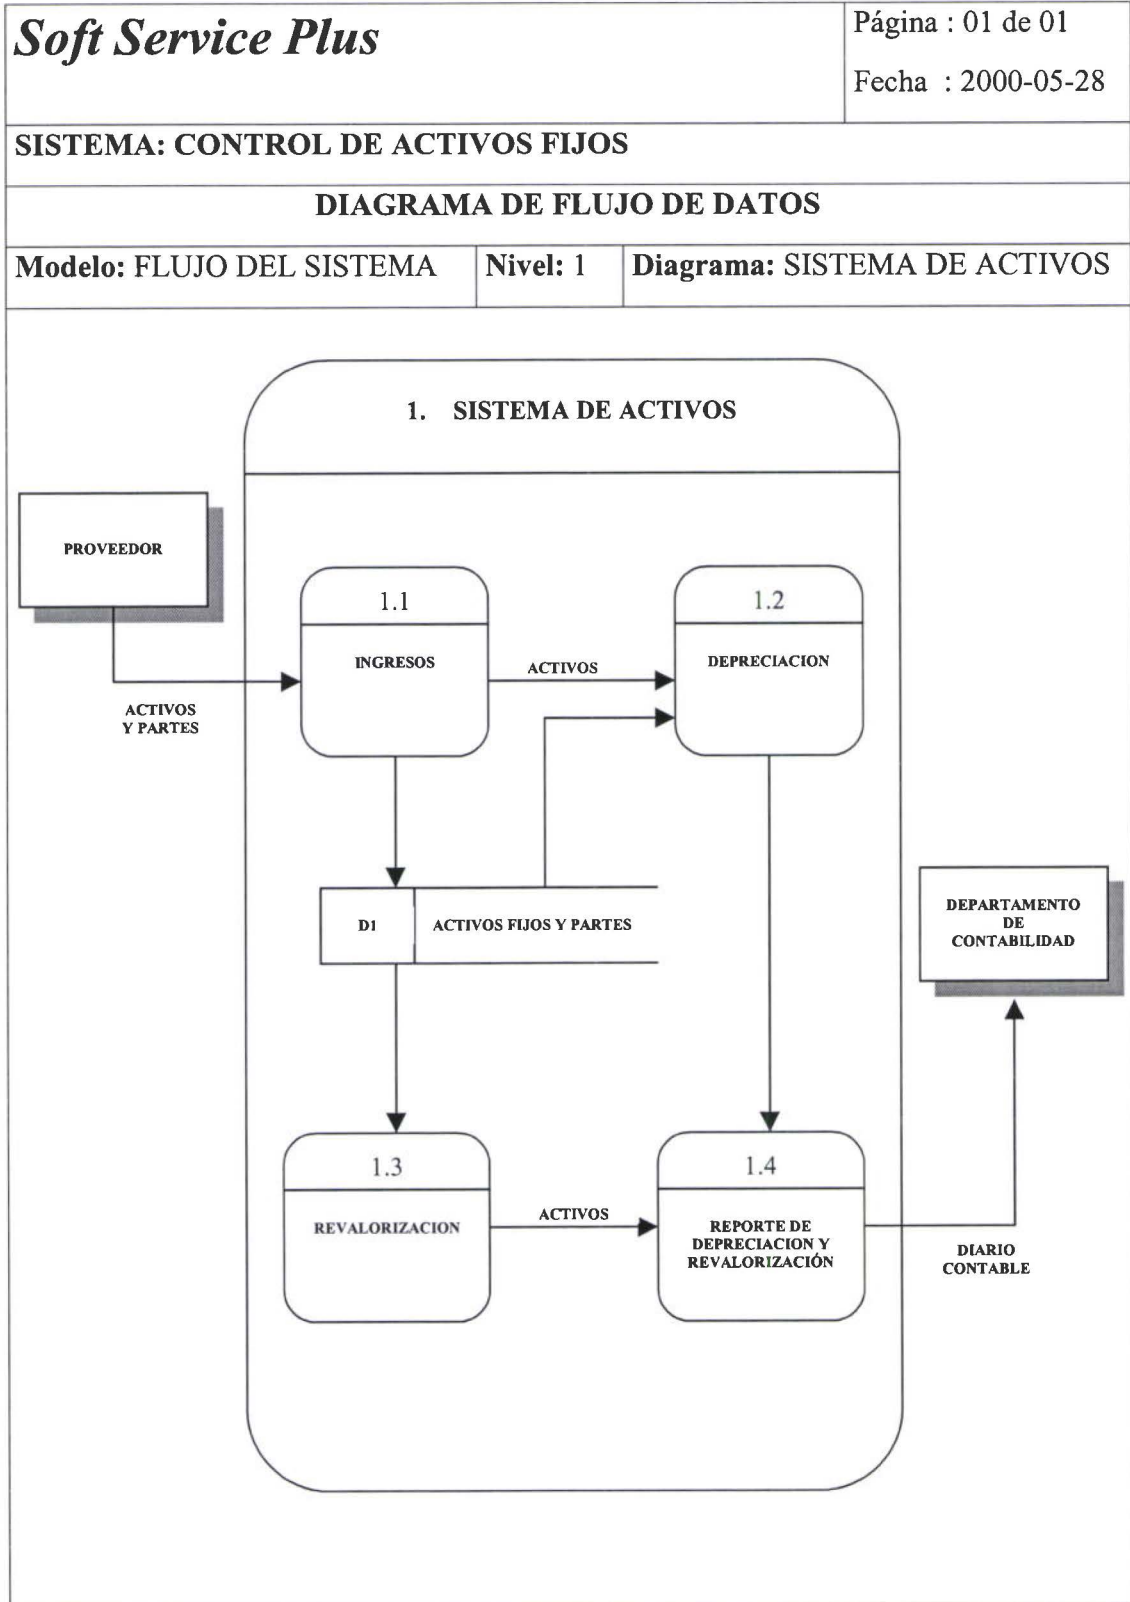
Soft Service Plus

Página : 01 de 01

Fecha : 2000-05-28

SISTEMA: CONTROL DE ACTIVOS FIJOS

DIAGRAMA DE FLUJO DE DATOS

| Modelo: FLUJO DEL SISTEMA | Nivel: 1 | Diagrama: SISTEMA DE ACTIVOS |
|---|---|---|

1. SISTEMA DE ACTIVOS

PROVEEDOR

ACTIVOS Y PARTES

1.1

INGRESOS

ACTIVOS

1.2

DEPRECIACION

D1

ACTIVOS FIJOS Y PARTES

DEPARTAMENTO DE CONTABILIDAD

1.3

REVALORIZACION

ACTIVOS

1.4

REPORTE DE DEPRECIACION Y REVALORIZACIÓN

DIARIO CONTABLE